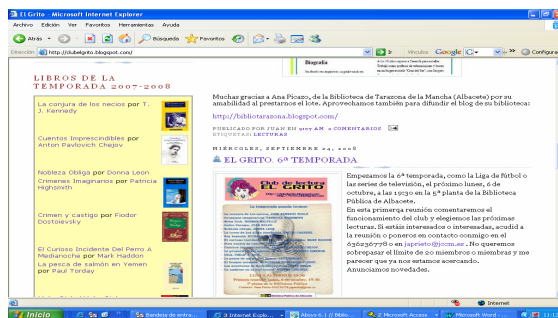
El Grito - Microsoft Internet Explorer

Archivo Edición Ver Favoritos Herramientas Ayuda

Atrás Búsqueda Favoritos

Dirección http://clubelgrito.blogspot.com/ Ir Vínculos Google G- Configuración

Biografía

LIBROS DE LA TEMPORADA 2007-2008

La conjura de los necios por T. J. Kennedy

Cuentos Imprescindibles por Anton Pavlovich Chejov

Nobleza Obliga por Donna Leon

Crimenes Imaginarios por Patricia Highsmith

Crimen y castigo por Fiodor Dostoievsky

El Curioso Incidente Del Perro A Medianoche por Mark Haddon

La pesca de salmón en Yemen por Paul Torday

Muchas gracias a Ana Picazo, de la Biblioteca de Tarazona de la Mancha (Albacete) por su amabilidad al prestarnos el lote. Aprovechamos también para difundir el blog de su biblioteca:

http://bibliotarazona.blogspot.com/

PUBLICADO POR JUAN EN 9:07 AM 4 COMENTARIOS
ETIQUETAS: LECTURAS

MIÉRCOLES, SEPTIEMBRE 24, 2008

EL GRITO. 6ª TEMPORADA

Club de lectura EL GRITO

Empezamos la 6ª temporada, como la Liga de fútbol o las series de televisión, el próximo lunes, 6 de octubre, a las 19:30 en la 5ª planta de la Biblioteca Pública de Albacete.
En esta primera reunión comentaremos el funcionamiento del club y elegiremos las próximas lecturas. Si estáis interesados o interesadas, acudid a la reunión o poneros en contacto conmigo en el 636236778 o en japrieto@jccm.es . No queremos sobrepasar el límite de 20 miembros o miembras y me parece que ya nos estamos acercando.
Anunciamos novedades.

Internet

Inicio Bandeja de entra... 9 Internet Explo... Álbum 6.1 / Biblio... 2 Microsoft Access 4 Microsoft Word -...